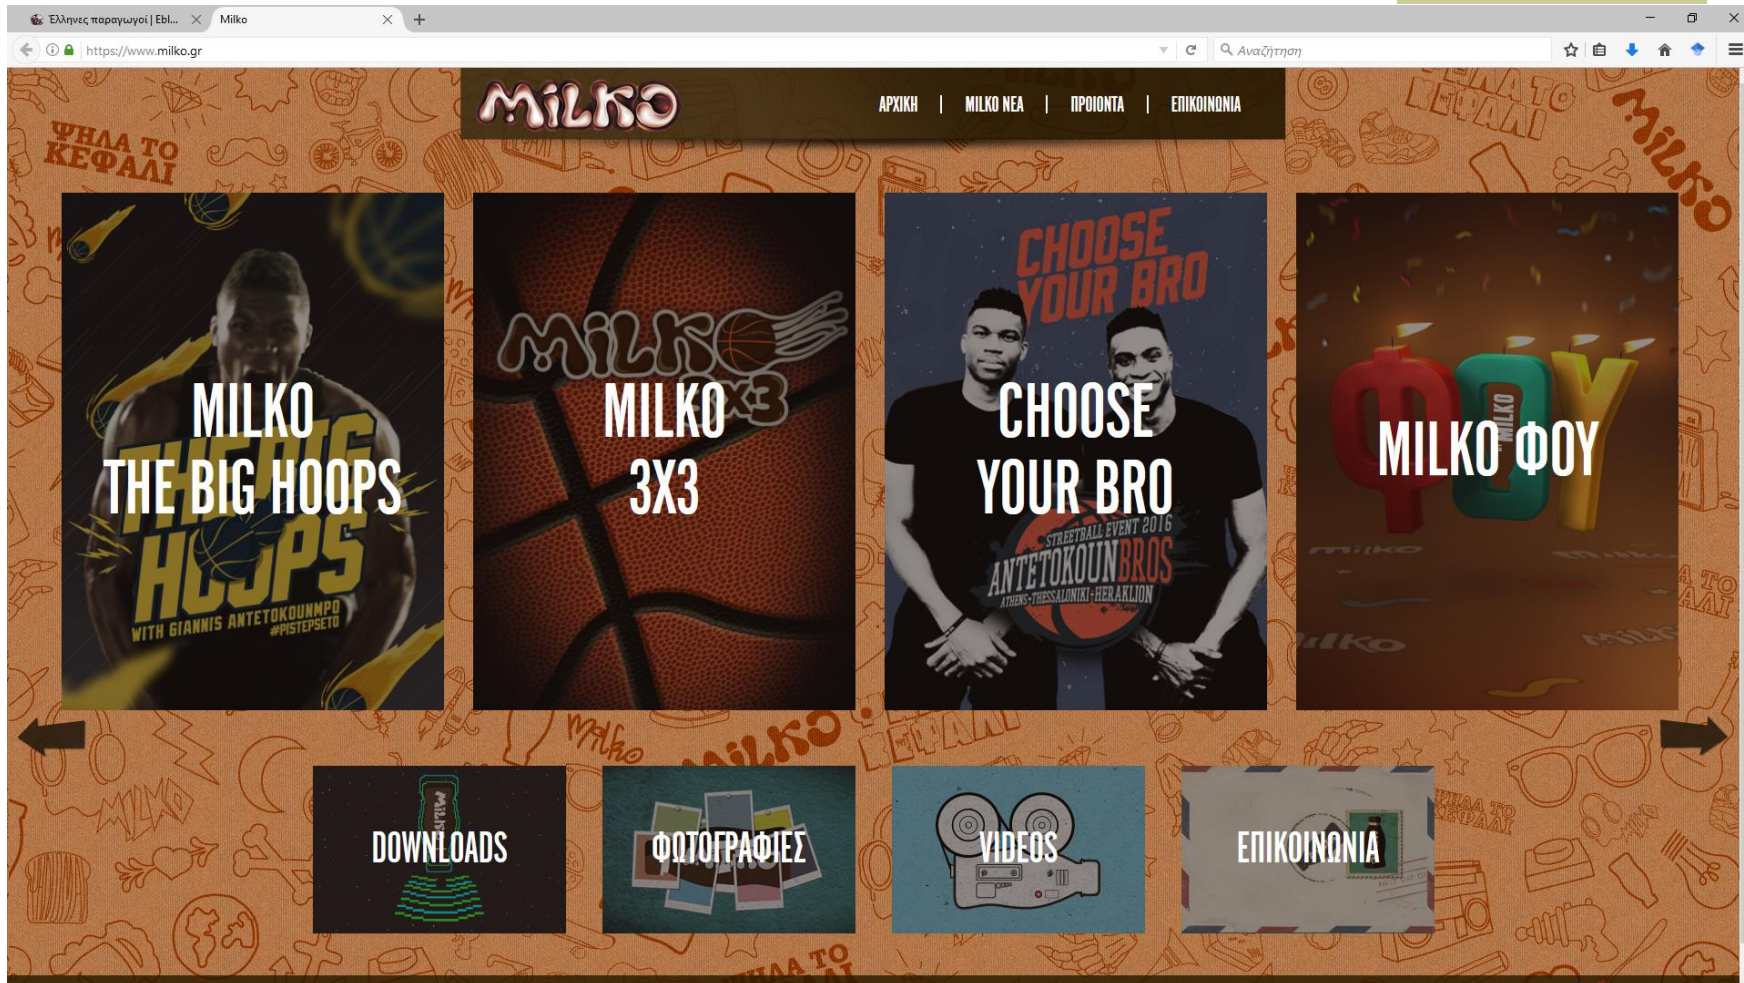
Έλληνες παραγωγοί | Ebl... Milko

https://www.milko.gr

Αναζήτηση

MILKO

ΑΡΧΙΚΗ | MILKO NEA | ΠΡΟΙΟΝΤΑ | ΕΠΙΚΟΙΝΩΝΙΑ

ΨΗΛΑ ΤΟ ΚΕΦΑΛΙ

MILKO THE BIG HOOPS

THE BIG HOOPS WITH GIANNIS ANTETOKOUNMPO #PISTEPSETO

MILKO 3X3

MILKO 3X3

CHOOSE YOUR BRO

CHOOSE YOUR BRO

STREETBALL EVENT 2016 ANTETOKOUNBROS ATHENS • THESSALONIKI • HERAKLION

MILKO ΦΟΥ

ΦΟΥ

DOWNLOADS

ΦΩΤΟΓΡΑΦΙΕΣ

VIDEOS

ΕΠΙΚΟΙΝΩΝΙΑ